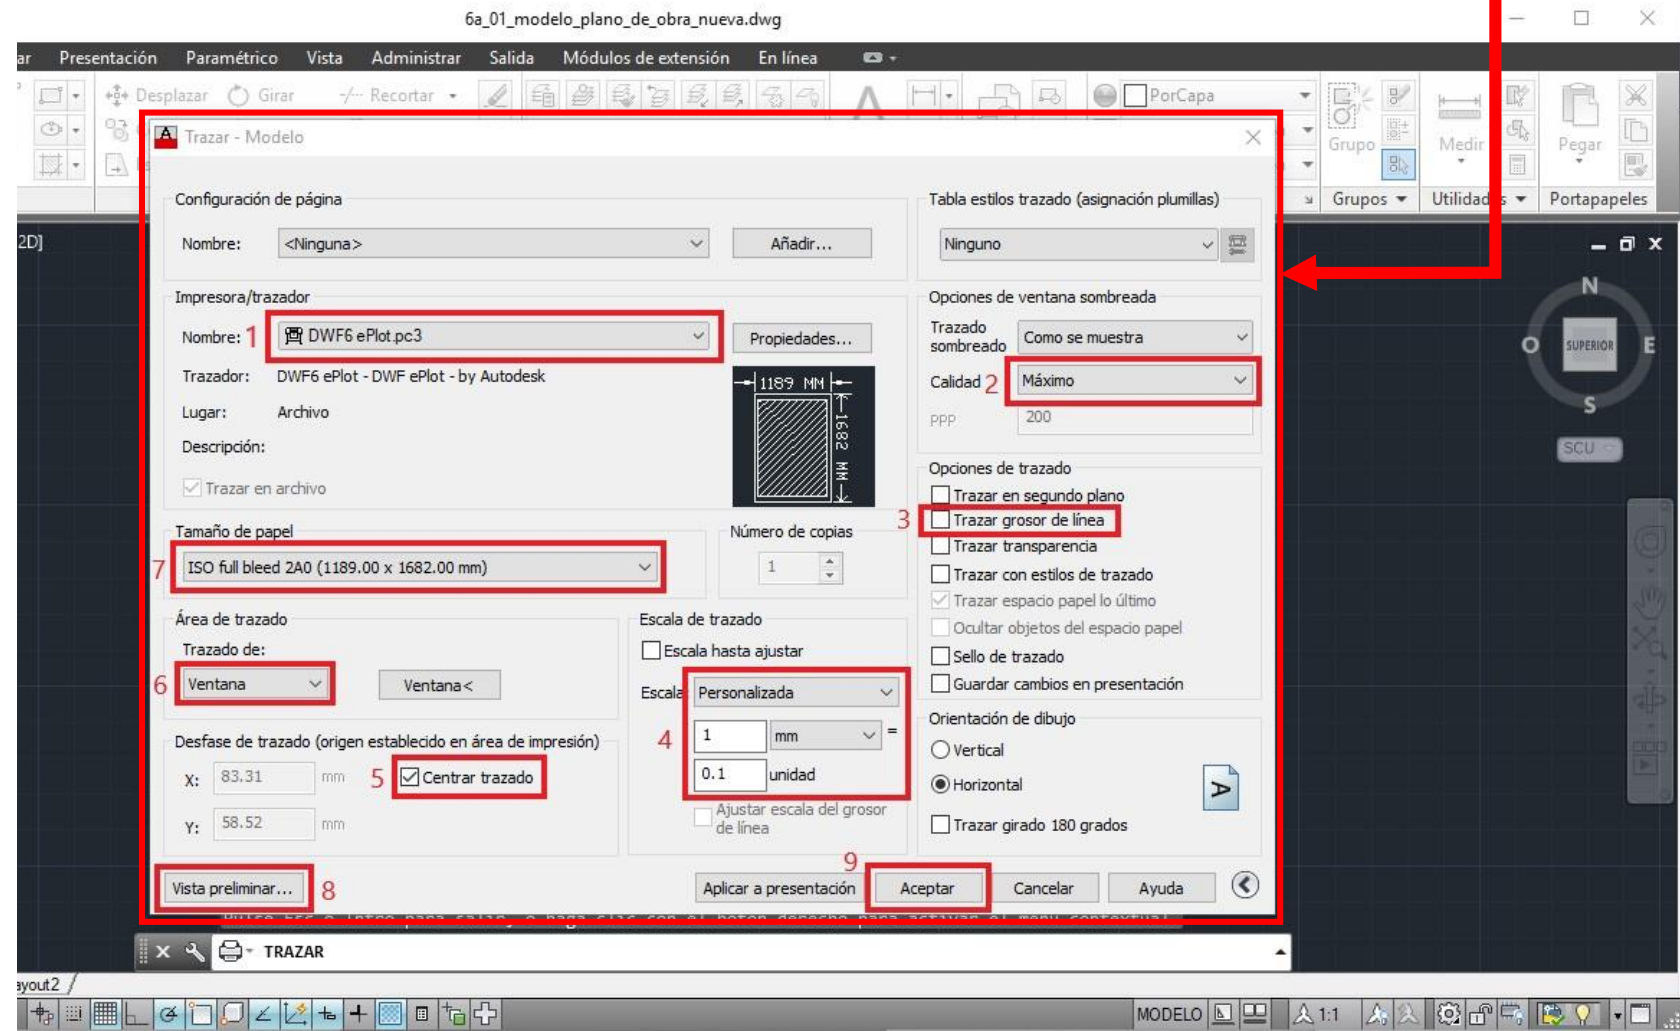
6a_01_modelo_plano_de_obra_nueva.dwg

ar Presentación Paramétrico Vista Administrar Salida Módulos de extensión En línea

Desplazar Girar Recortar PorCapa Grupo Medir Pegar Grupos Utilidades Portapapeles

2D]

Trazar - Modelo

Configuración de página
Nombre: <Ninguna> Añadir...

Tabla estilos trazado (asignación plumillas)
Ninguno

Impresora/trazador
Nombre: 1 DWF6 ePlot.pc3 Propiedades...
Trazador: DWF6 ePlot - DWF ePlot - by Autodesk
Lugar: Archivo
Descripción:
Trazar en archivo

1189 MM
1682 MM

Opciones de ventana sombreada
Trazado sombreado Como se muestra
Calidad 2 Máximo
PPP 200

Opciones de trazado
Trazar en segundo plano
3 Trazar grosor de línea
Trazar transparencia
Trazar con estilos de trazado
Trazar espacio papel lo último
Ocultar objetos del espacio papel
Sello de trazado
Guardar cambios en presentación

Tamaño de papel
7 ISO full bleed 2A0 (1189.00 x 1682.00 mm)

Número de copias
1

Área de trazado
Trazado de:
6 Ventana Ventana<

Escala de trazado
Escala hasta ajustar
Escala Personalizada
4 1 mm =
0.1 unidad
Ajustar escala del grosor de línea

Desfase de trazado (origen establecido en área de impresión)
X: 83.31 mm 5 Centrar trazado
Y: 58.52 mm

Orientación de dibujo
Vertical
Horizontal
Trazar girado 180 grados

Vista preliminar... 8
9
Aplicar a presentación Aceptar Cancelar Ayuda

N
O SUPERIOR E
S
SCU

TRAZAR

ayout2

MODELO 1:1